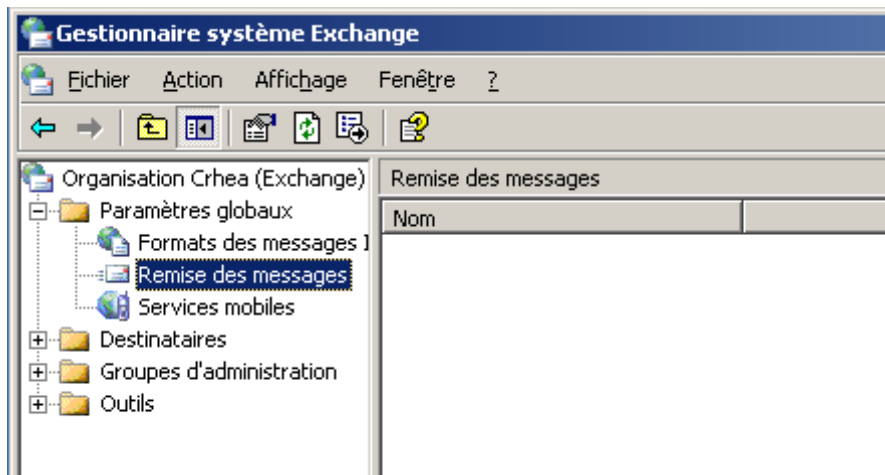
Gestionnaire système Exchange

Fichier Action Affichage Fenêtre ?

Organisation Crhea (Exchange)
Paramètres globaux
Formats des messages I
Remise des messages
Services mobiles
Destinataires
Groupes d'administration
Outils

Remise des messages

| Nom | |
|---|---|